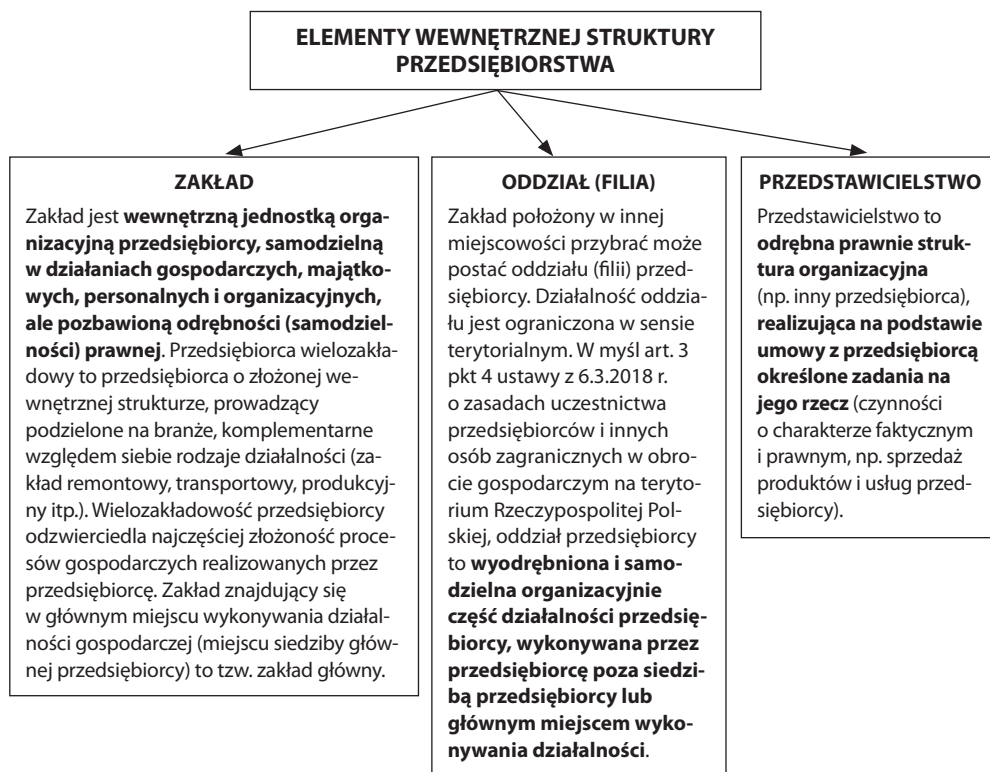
ELEMENTY WEWNĘTRZNEJ STRUKTURY PRZEDSIĘBIORSTWA

ZAKŁAD

Zakład jest **wewnętrzną jednostką organizacyjną przedsiębiorcy, samodzielną w działaniach gospodarczych, majątkowych, personalnych i organizacyjnych, ale pozbawioną odrębności (samodzielności) prawnej**. Przedsiębiorca wielozakładowy to przedsiębiorca o złożonej wewnętrznej strukturze, prowadzący podzielone na branże, komplementarne względem siebie rodzaje działalności (zakład remontowy, transportowy, produkcyjny itp.). Wielozakładowość przedsiębiorcy odzwierciedla najczęściej złożoność procesów gospodarczych realizowanych przez przedsiębiorcę. Zakład znajdujący się w głównym miejscu wykonywania działalności gospodarczej (miejscu siedziby głównej przedsiębiorcy) to tzw. zakład główny.

ODDZIAŁ (FILIA)

Zakład położony w innej miejscowości przybrać może postać oddziału (filii) przedsiębiorcy. Działalność oddziału jest ograniczona w sensie terytorialnym. W myśl art. 3 pkt 4 ustawy z 6.3.2018 r. o zasadach uczestnictwa przedsiębiorców i innych osób zagranicznych w obrocie gospodarczym na terytorium Rzeczypospolitej Polskiej, oddział przedsiębiorcy to **wyodrębniona i samodzielna organizacyjnie część działalności przedsiębiorcy, wykonywana przez przedsiębiorcę poza siedzibą przedsiębiorcy lub głównym miejscem wykonywania działalności**.

PRZEDSTAWICIELSTWO

Przedstawicielstwo to **odrębna prawnie struktura organizacyjna** (np. inny przedsiębiorca), **realizująca na podstawie umowy z przedsiębiorcą określone zadania na jego rzecz** (czynności o charakterze faktycznym i prawnym, np. sprzedaż produktów i usług przedsiębiorcy).